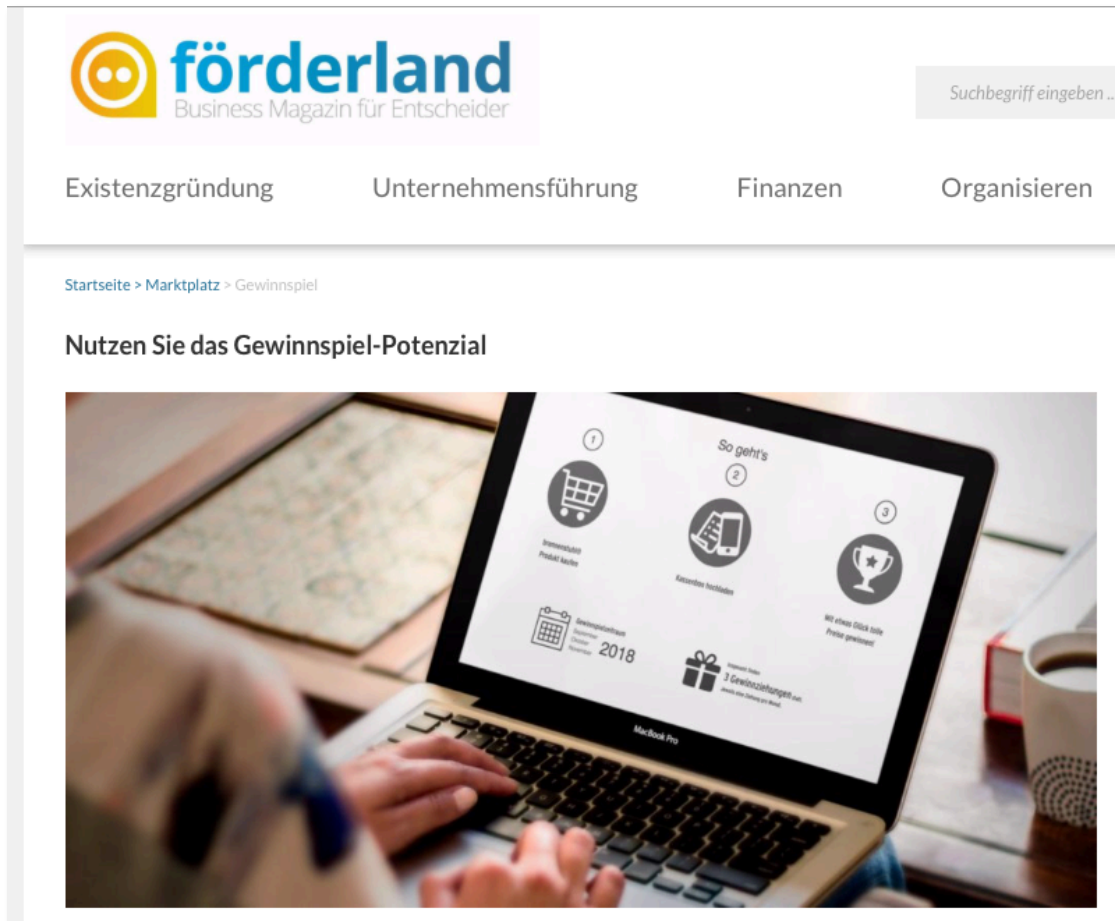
förderland
Business Magazin für Entscheider

Suchbegriff eingeben ...

Existenzgründung Unternehmensführung Finanzen Organisieren

Startseite > Marktplatz > Gewinnspiel

Nutzen Sie das Gewinnspiel-Potenzial

1
So geht's
2
3

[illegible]
Produkt kaufen

Kassenbon hochladen

Mit etwas Glück tolle Preise gewinnen!

Gewinnspielzeitraum
September
Oktober
November
2018

3 Gewinnziehungen
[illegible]

MacBook Pro